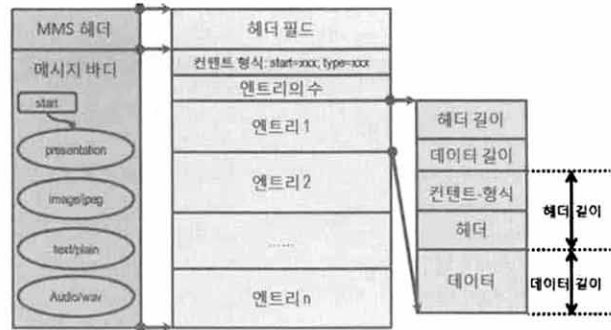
MMS 헤더

메시지 바디

start

presentation

image/jpeg

text/plain

Audio/wav

헤더 필드

컨텐트 형식: start=xxx, type=xxx

엔트리의수

엔트리1

엔트리2

.....

엔트리n

헤더 길이

데이터 길이

컨텐트-형식

헤더

데이터

헤더 길이

데이터 길이